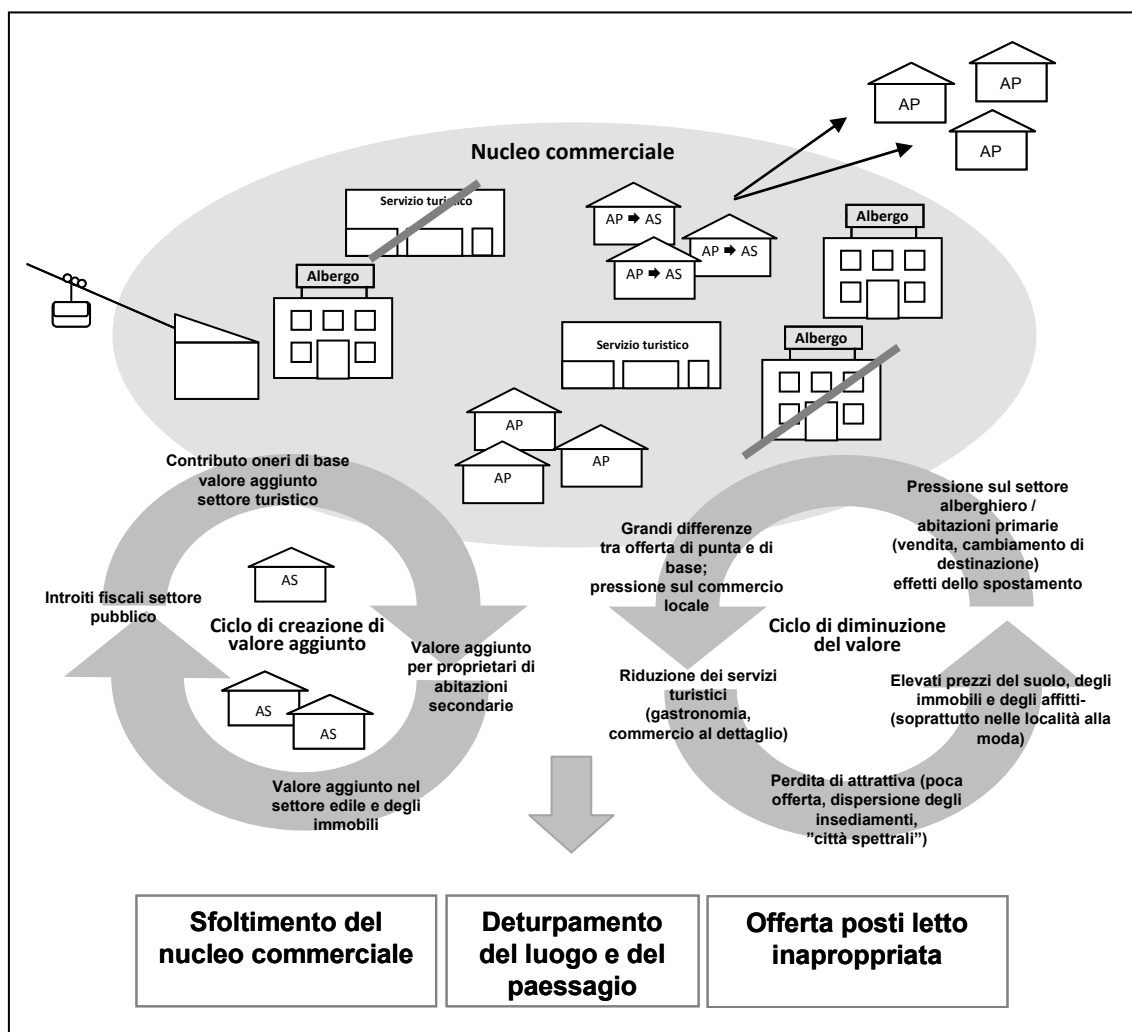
AP

AP

AP

Nucleo commerciale

Servizio turistico

AP ➡ AS

AP ➡ AS

AP ➡ AS

Albergo

Albergo

Servizio turistico

Albergo

AP

AP

AP

Contributo oneri di base valore aggiunto settore turistico

AS

Introiti fiscali settore pubblico

Ciclo di creazione di valore aggiunto

Valore aggiunto per proprietari di abitazioni secondarie

AS

AS

Valore aggiunto nel settore edile e degli immobili

Pressione sul settore alberghiero / abitazioni primarie (vendita, cambiamento di destinazione) effetti dello spostamento

Grandi differenze tra offerta di punta e di base; pressione sul commercio locale

Ciclo di diminuzione del valore

Riduzione dei servizi turistici (gastronomia, commercio al dettaglio)

Elevati prezzi del suolo, degli immobili e degli affitti- (soprattutto nelle località alla moda)

Perdita di attrattiva (poca offerta, dispersione degli insediamenti, "città spettrali")

Sfoltimento del nucleo commerciale

Deturpamento del luogo e del paessagio

Offerta posti letto inaproppriata